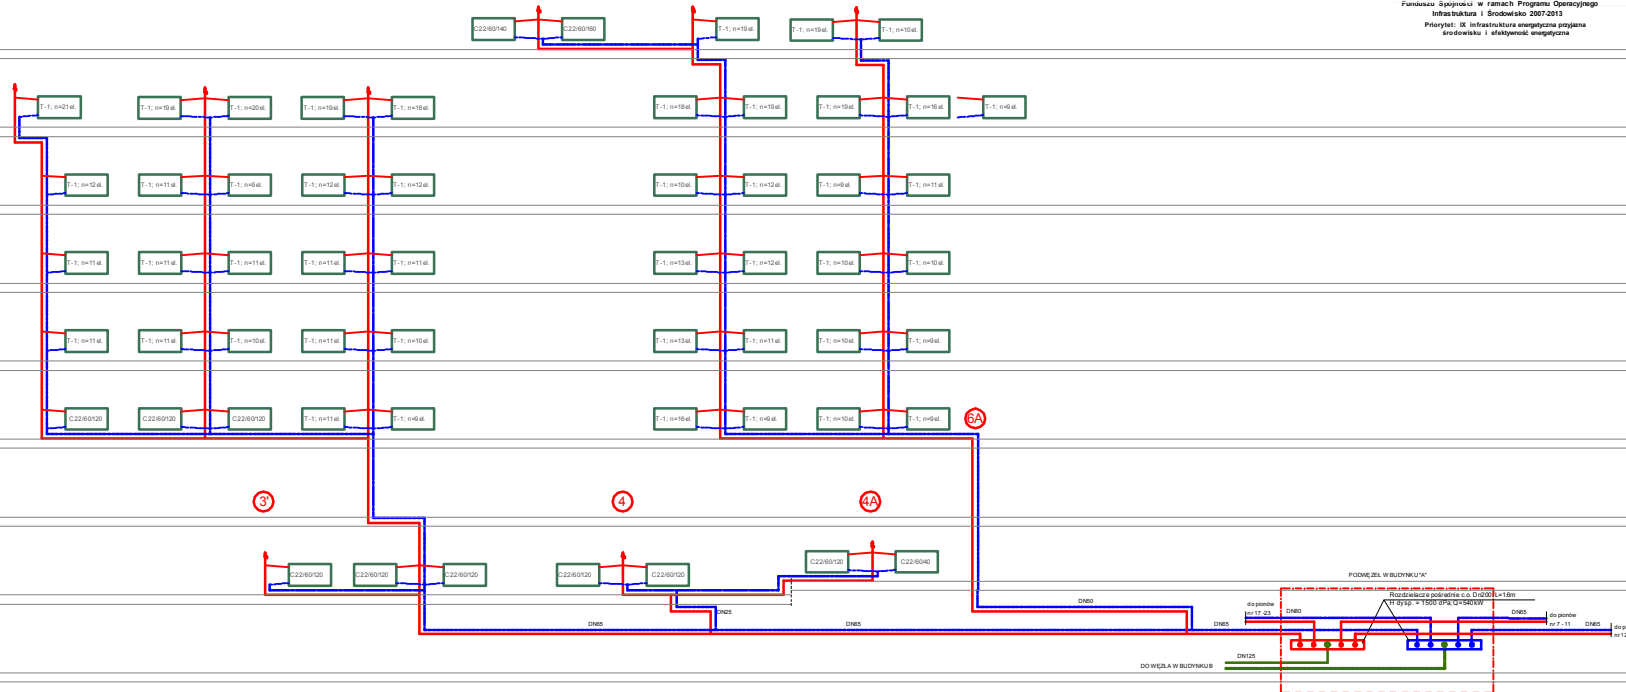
Funduszu Spójności w ramach Programu Operacyjnego
Infrastruktura i Środowisko 2007-2013
Priorytet: IX infrastruktura energetyczna przyjazna środowisku i efektywność energetyczna

C22/60/140
C22/60/160
T-1; n=19 el.
T-1; n=19 el.
T-1; n=10 el.

T-1; n=21 el.
T-1; n=19 el.
T-1; n=20 el.
T-1; n=19 el.
T-1; n=18 el.
T-1; n=18 el.
T-1; n=19 el.
T-1; n=19 el.
T-1; n=16 el.
T-1; n=9 el.

T-1; n=12 el.
T-1; n=11 el.
T-1; n=9 el.
T-1; n=12 el.
T-1; n=12 el.
T-1; n=10 el.
T-1; n=12 el.
T-1; n=9 el.
T-1; n=11 el.

T-1; n=11 el.
T-1; n=11 el.
T-1; n=11 el.
T-1; n=11 el.
T-1; n=11 el.
T-1; n=13 el.
T-1; n=12 el.
T-1; n=10 el.
T-1; n=10 el.

T-1; n=11 el.
T-1; n=11 el.
T-1; n=10 el.
T-1; n=11 el.
T-1; n=10 el.
T-1; n=13 el.
T-1; n=11 el.
T-1; n=10 el.
T-1; n=9 el.

C22/60/120
C22/60/120
C22/60/120
T-1; n=11 el.
T-1; n=9 el.
T-1; n=16 el.
T-1; n=9 el.
T-1; n=10 el.
T-1; n=9 el.
6A

3'
4
4A

C22/60/120
C22/60/120
C22/60/120
C22/60/120
C22/60/120
C22/60/120
C22/60/40

DN25
DN50
DN65
DN65
DN65

PODWĘZEŁ W BUDYNKU "A"
Rozdzielacze pośrednie c.o. Dn200 L=1.6m
H dysp. = 1500 daPa, Q=540kW
do pionów nr 17 -23
DN80
DN65
do pionów nr 7 - 11
DN65
do p nr 12
DN125
DO WĘZŁA W BUDYNKU B